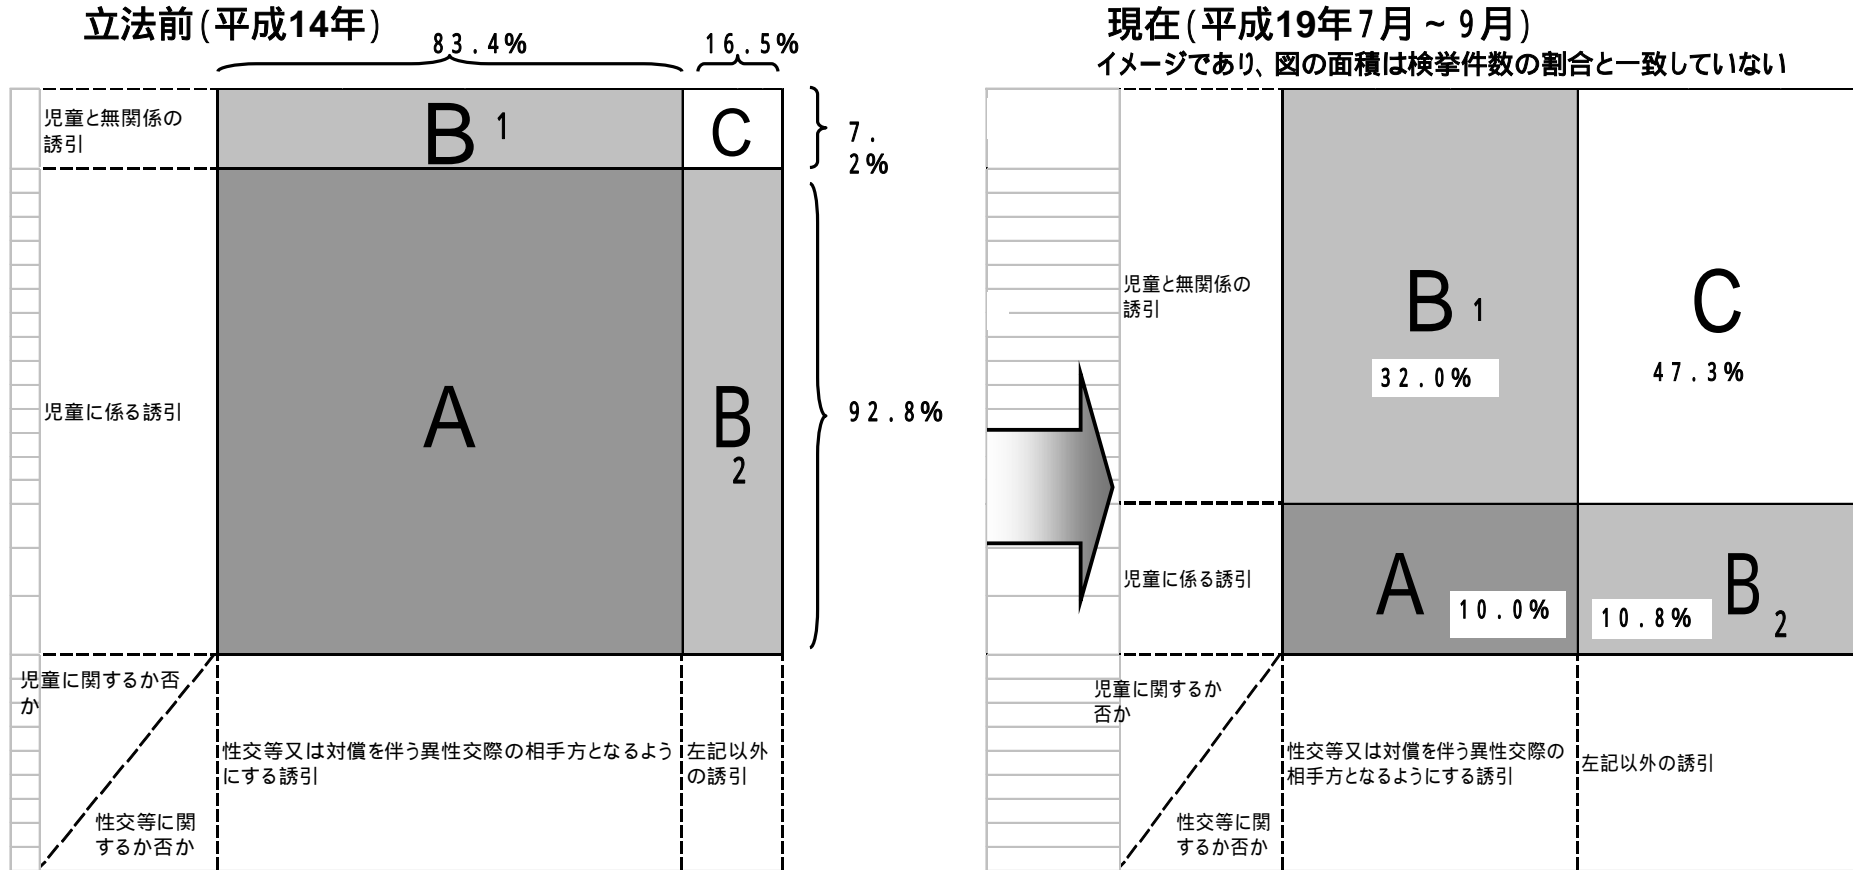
立法前(平成14年)

83.4%

16.5%

児童と無関係の誘引

B 1

C

7.2%

児童に係る誘引

A

B 2

92.8%

児童に関するか否か

性交等に関するか否か

性交等又は対償を伴う異性交際の相手方となるようにする誘引

左記以外の誘引

現在(平成19年7月~9月)

イメージであり、図の面積は検挙件数の割合と一致していない

児童と無関係の誘引

B 1

32.0%

C

47.3%

児童に係る誘引

A

10.0%

10.8%

B 2

児童に関するか否か

性交等に関するか否か

性交等又は対償を伴う異性交際の相手方となるようにする誘引

左記以外の誘引